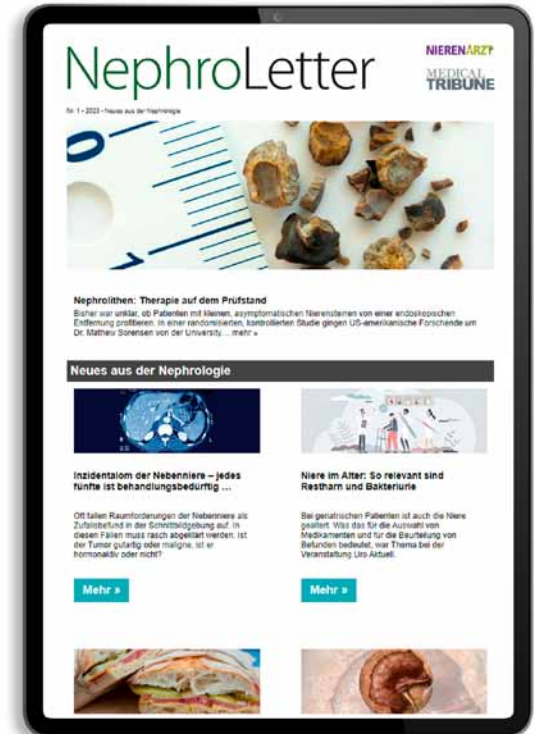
NephroLetter

NIERENARZT

MEDICAL TRIBUNE

Nr. 1 • 2023 • Neues aus der Nephrologie

Nephrolithen: Therapie auf dem Prüfstand

Bisher war unklar, ob Patienten mit kleinen, asymptomatischen Nierensteinen von einer endoskopischen Entfernung profitieren. In einer randomisierten, kontrollierten Studie gingen US-amerikanische Forschende um Dr. Mathew Sorensen von der University ... mehr »

Neues aus der Nephrologie

Inzidentalom der Nebenniere – jedes fünfte ist behandlungsbedürftig ...

Oft fallen Raumforderungen der Nebenniere als Zufallsbefund in der Schnittbildgebung auf. In diesen Fällen muss rasch abgeklärt werden: Ist der Tumor gutartig oder maligne, ist er hormonaktiv oder nicht?

Mehr »

Niere im Alter: So relevant sind Restharn und Bakteriurie

Bei geriatrischen Patienten ist auch die Niere gealtert. Was das für die Auswahl von Medikamenten und für die Beurteilung von Befunden bedeutet, war Thema bei der Veranstaltung Uro Aktuell.

Mehr »